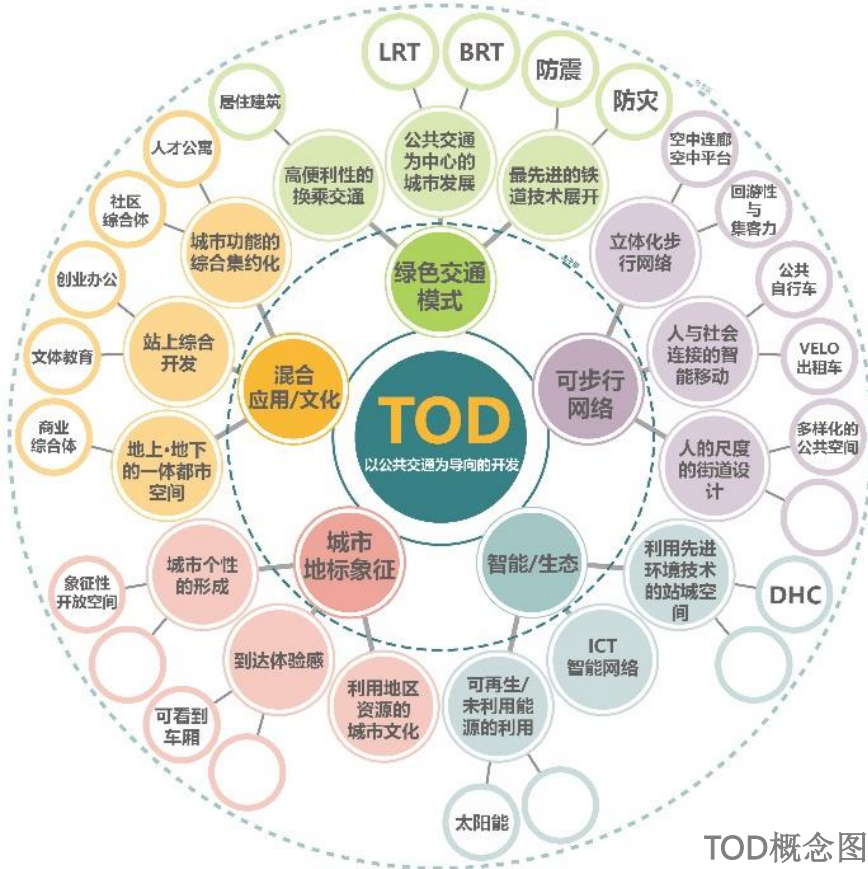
TOD
以公共交通为导向的开发

绿色交通模式
公共交通为中心的城市发展
LRT
BRT
高便利性的换乘交通
居住建筑
最先进的铁道技术展开
防震
防灾

可步行网络
立体化步行网络
空中连廊空中平台
回游性与集客力
人与社会连接的智能移动
公共自行车
VELO出租车
人的尺度的街道设计
多样化的公共空间

智能/生态
利用先进环境技术的站域空间
DHC
ICT智能网络
可再生/未利用能源的利用
太阳能

城市地标象征
城市个性的形成
象征性开放空间
到达体验感
可看到车厢
利用地区资源的城市文化

混合应用/文化
城市功能的综合集约化
人才公寓
社区综合体
站上综合开发
创业办公
文体教育
地上·地下的一体都市空间
商业综合体

TOD概念图